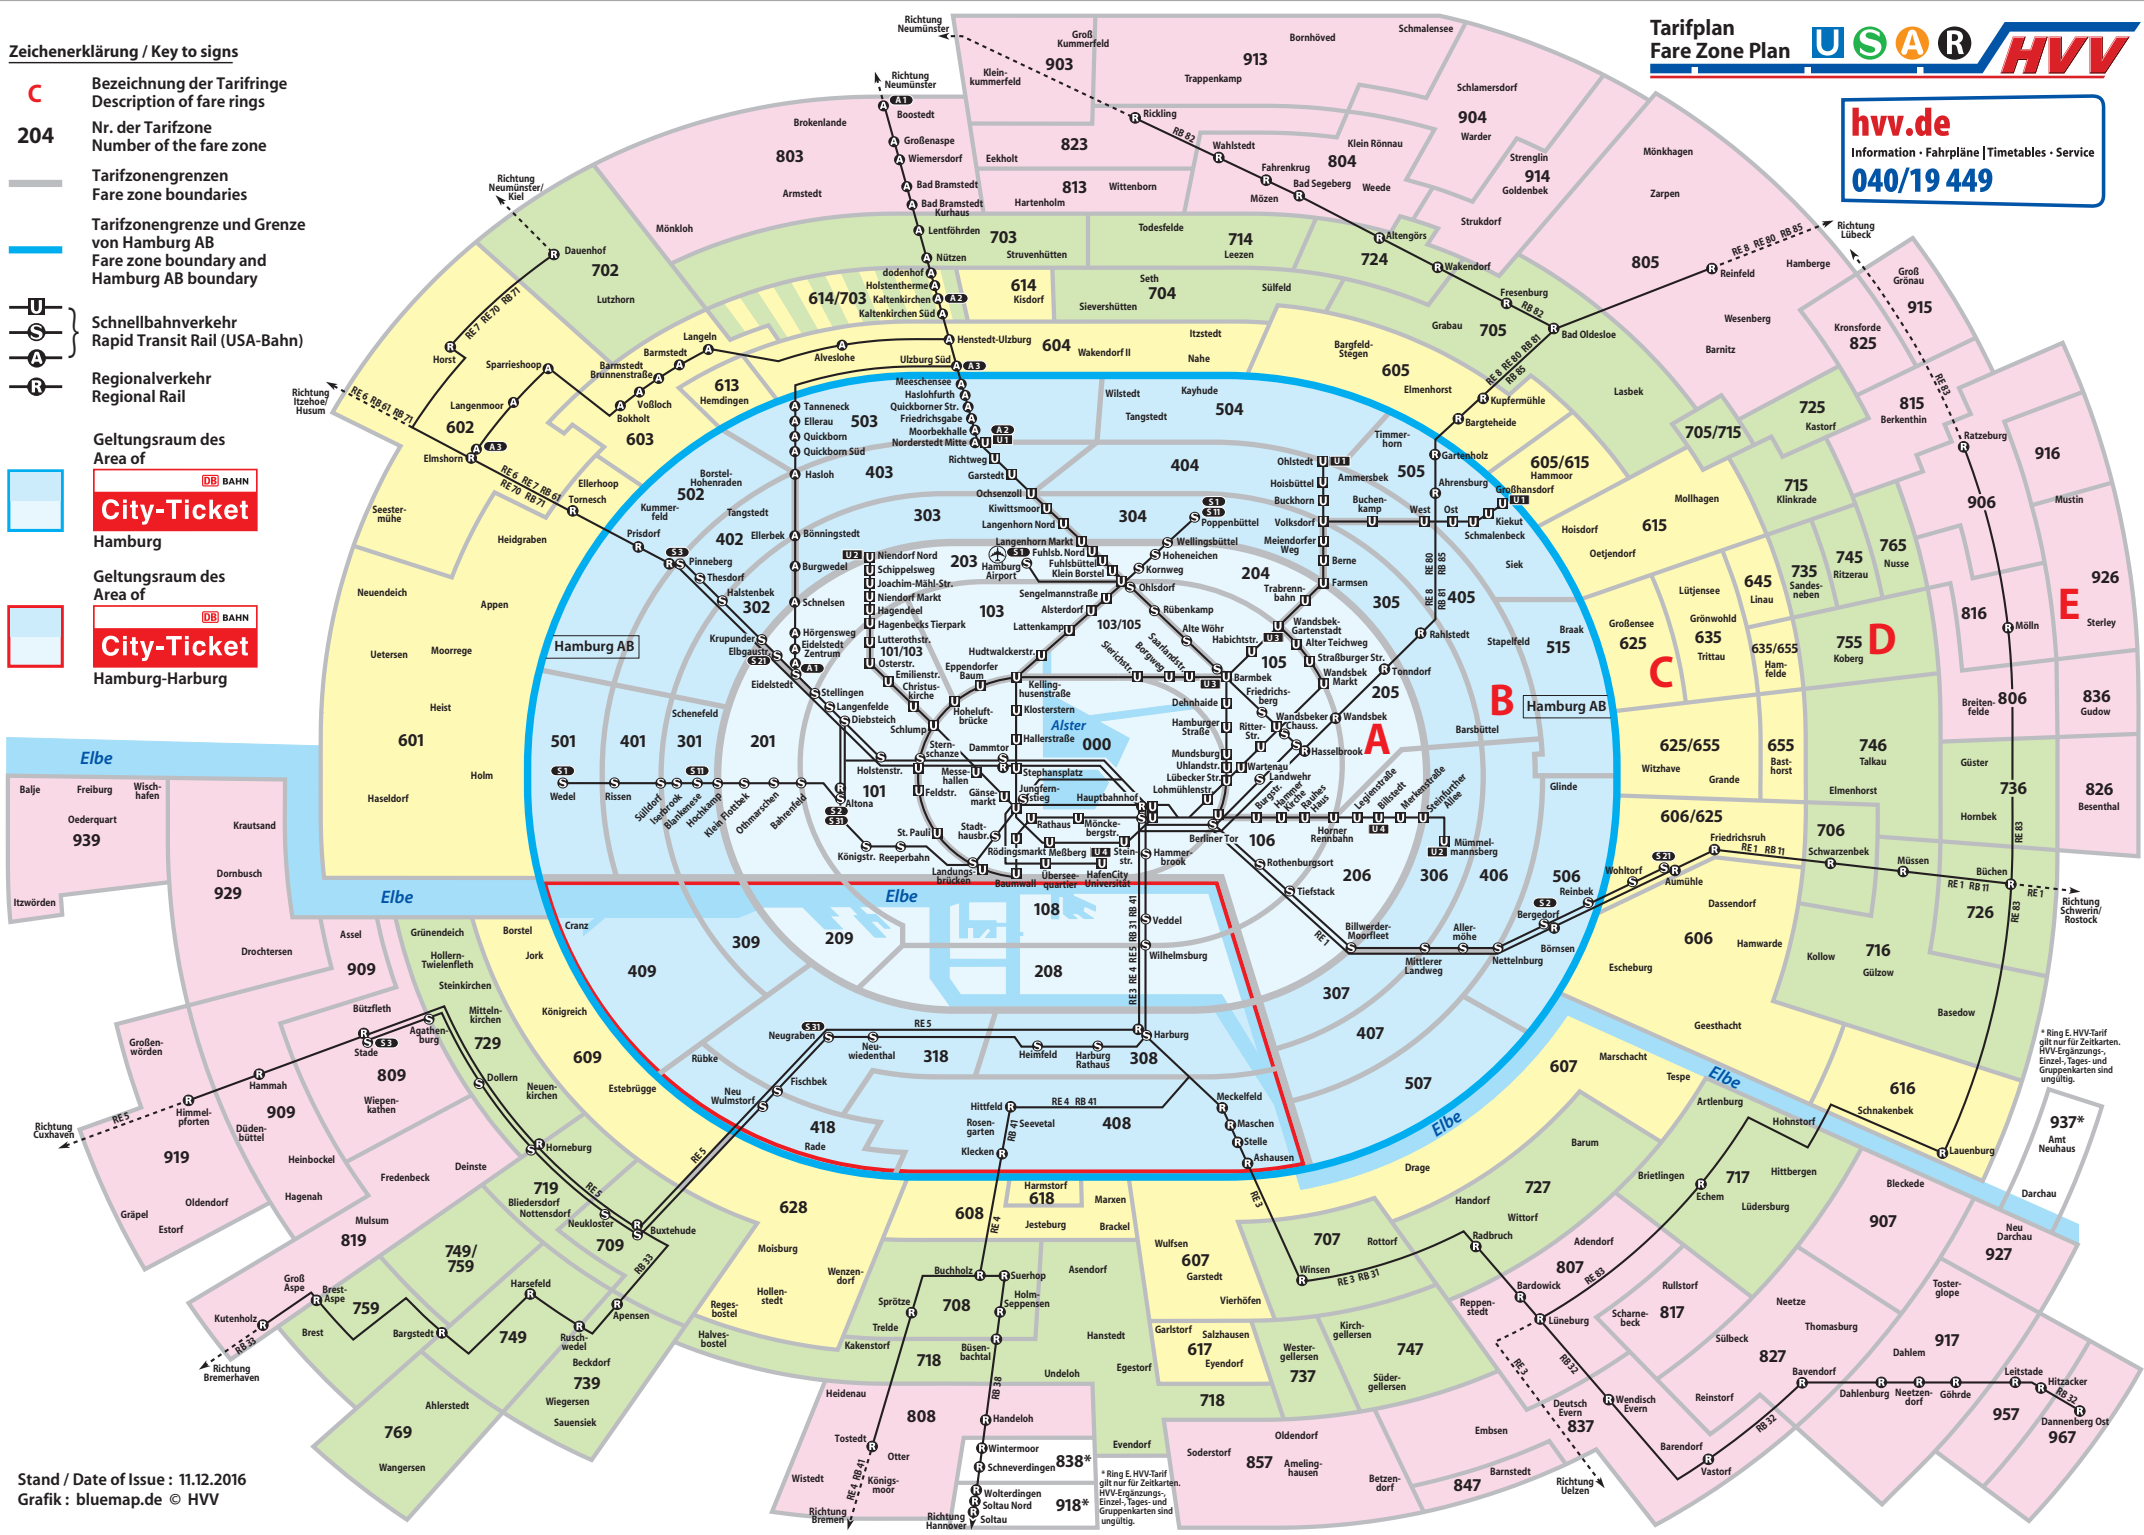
Tarifplan
Fare Zone Plan
U S A R HVV

hvv.de
Information · Fahrpläne | Timetables · Service
040/19 449

Zeichenerklärung / Key to signs

C Bezeichnung der Tarifringe
Description of fare rings

204 Nr. der Tarifzone
Number of the fare zone

Tarifzonengrenzen
Fare zone boundaries

Tarifzonengrenze und Grenze von Hamburg AB
Fare zone boundary and Hamburg AB boundary

U S A Schnellbahnverkehr
Rapid Transit Rail (USA-Bahn)

R Regionalverkehr
Regional Rail

Geltungsraum des Area of
DB BAHN
City-Ticket
Hamburg

Geltungsraum des Area of
DB BAHN
City-Ticket
Hamburg-Harburg

A B C D E

Hamburg AB
Hamburg AB

000 101 101/103 103 103/105 105 106 108 201 202 203 204 205 206 207 208 209 301 302 303 304 305 306 307 308 309 318 401 402 403 404 405 406 407 408 409 418 501 502 503 504 505 506 507 515 601 602 603 604 605 605/615 606 606/625 607 608 609 613 614 614/703 615 616 617 618 625 625/655 628 635 635/655 645 655 702 703 704 705 705/715 706 707 708 709 715 716 717 718 719 724 725 726 727 729 735 736 737 739 745 746 747 749 749/759 755 759 765 769 803 804 805 806 807 808 809 813 815 816 817 819 823 825 826 827 836 837 838* 847 857 903 906 907 909 913 914 915 916 917 918* 919 926 927 929 937* 939 957 967

Elbe Elbe Elbe Elbe Elbe Alster

Richtung Neumünster; Richtung Neumünster; Richtung Neumünster/Kiel; Richtung Itzehoe/Husum; Richtung Lübeck; Richtung Schwerin/Rostock; Richtung Cuxhaven; Richtung Bremerhaven; Richtung Bremen; Richtung Hannover; Richtung Uelzen

A1 A2 A3 U1 U2 U3 U4 S1 S11 S2 S21 S3 S31 RE1 RE3 RE4 RE5 RE6 RE7 RE8 RE70 RE80 RB11 RB31 RB32 RB33 RB38 RB41 RB61 RB71 RB81 RB82 RB83 RB85

Boostedt, Großenaspe, Wiemersdorf, Bad Bramstedt, Bad Bramstedt Kurhaus, Lentföhrden, Nützen, dodenhof, Holstentherme, Kaltenkirchen, Kaltenkirchen Süd, Henstedt-Ulzburg, Ulzburg Süd, Meeschensee, Haslohfurth, Quickborner Str., Friedrichsgabe, Moorbekhalle, Norderstedt Mitte, Richtweg, Garstedt, Ochsenzoll, Kiwittsmoor, Langenhorn Nord, Langenhorn Markt, Fuhlsb. Nord, Fuhlsbüttel, Klein Borstel, Hamburg Airport, Tanneneck, Ellerau, Quickborn, Quickborn Süd, Hasloh, Bönningstedt, Burgwedel, Schnelsen, Hörgensweg, Eidelstedt Zentrum, Eidelstedt, Niendorf Nord, Schippelsweg, Joachim-Mähl-Str., Niendorf Markt, Hagendeel, Hagenbecks Tierpark, Lutterothstr., Osterstr., Emilienstr., Christuskirche, Schlump, Sternschanze, Stellingen, Langenfelde, Diebsteich, Holstenstr., Altona, Königstr., Reeperbahn, Landungsbrücken, Baumwall, Rödingsmarkt, Meßberg, Überseequartier, HafenCity Universität, St. Pauli, Feldstr., Messehallen, Gänsemarkt, Jungfernstieg, Stadthausbr., Rathaus, Stephansplatz, Dammtor, Hallerstraße, Klosterstern, Kellinghusenstraße, Eppendorfer Baum, Hoheluftbrücke, Hudtwalckerstr., Lattenkamp, Alsterdorf, Sengelmannstraße, Ohlsdorf, Kornweg, Hoheneichen, Wellingsbüttel, Poppenbüttel, Rübenkamp, Alte Wöhr, Habichtstr., Barmbek, Saarlandstr., Borgweg, Sierichstr., Dehnhaide, Friedrichsberg, Hamburger Straße, Mundsburg, Uhlandstr., Lübecker Str., Lohmühlenstr., Ritter-Str., Wartenau, Wandsbeker Chauss., Wandsbek Markt, Straßburger Str., Alter Teichweg, Wandsbek-Gartenstadt, Trabrennbahn, Farmsen, Berne, Meiendorfer Weg, Volksdorf, Buckhorn, Hoisbüttel, Ohlstedt, Buchenkamp, West, Ost, Kiekut, Großhansdorf, Schmalenbeck, Hauptbahnhof, Berliner Tor, Mönckebergstr., Steinstr., Hammerbrook, Burgstr., Hammer Kirche, Rauhes Haus, Horner Rennbahn, Legienstraße, Billstedt, Merkenstraße, Steinfurther Allee, Mümmelmannsberg, Landwehr, Hasselbrook, Rothenburgsort, Tiefstack, Billwerder-Moorfleet, Mittlerer Landweg, Allermöhe, Nettelnburg, Bergedorf, Reinbek, Wohltorf, Aumühle, Friedrichsruh, Wedel, Rissen, Sülldorf, Iserbrook, Blankenese, Hochkamp, Klein Flottbek, Othmarschen, Bahrenfeld, Pinneberg, Thesdorf, Halstenbek, Krupunder, Elbgaustr., Prisdorf, Tornesch, Elmshorn, Veddel, Wilhelmsburg, Harburg, Harburg Rathaus, Heimfeld, Neuwiedenthal, Neugraben, Fischbek, Neu Wulmstorf, Buxtehude, Neukloster, Horneburg, Dollern, Stade, Agathenburg, Himmelpforten, Hammah, Hittfeld, Meckelfeld, Maschen, Stelle, Ashausen, Klecken, Buchholz, Suerhop, Holm-Seppensen, Büsenbachtal, Handeloh, Wintermoor, Schneverdingen, Wolterdingen, Soltau Nord, Soltau, Tostedt, Königsmoor, Winsen, Radbruch, Bardowick, Lüneburg, Wendisch Evern, Barendorf, Vastorf, Dahlenburg, Neetzendorf, Göhrde, Leitstade, Hitzacker, Dannenberg Ost, Büchen, Mölln, Ratzeburg, Reinfeld, Bad Oldesloe, Kupfermühle, Bargteheide, Gartenholz, Ahrensburg, Rahlstedt, Tonndorf, Fresenburg, Wakendorf, Altengörs, Mözen, Bad Segeberg, Fahrenkrug, Wahlstedt, Rickling, Dauenhof, Horst, Langenmoor, Sparrieshoop, Barmstedt, Barmstedt Brunnenstraße, Langeln, Voßloch, Bokholt, Alveslohe, Apensen, Ruschwedel, Bargstedt, Kutenholz, Brest-Aspe, Lauenburg, Echem

Brokenlande, Armstedt, Mönkloh, Eekholt, Hartenholm, Klein-kummerfeld, Groß Kummerfeld, Bornhöved, Trappenkamp, Schmalensee, Schlamersdorf, Warder, Klein Rönnau, Strenglin, Goldenbek, Weede, Strukdorf, Mönkhagen, Zarpen, Hamberge, Groß Grönau, Wesenberg, Barnitz, Kronsforde, Berkenthin, Lasbek, Struvenhütten, Todesfelde, Leezen, Kisdorf, Sievershütten, Seth, Sülfeld, Grabau, Itzstedt, Nahe, Wakendorf II, Bargfeld-Stegen, Elmenhorst, Kayhude, Wilstedt, Tangstedt, Timmerhorn, Ammersbek, Hemdingen, Borstel-Hohenraden, Kummerfeld, Ellerhoop, Seestermühe, Heidgraben, Neuendeich, Appen, Uetersen, Moorrege, Heist, Holm, Haseldorf, Schenefeld, Hammoor, Mollhagen, Hoisdorf, Oetjendorf, Siek, Stapelfeld, Braak, Barsbüttel, Glinde, Großensee, Lütjensee, Grönwohld, Trittau, Linau, Sandesneben, Ritzerau, Nusse, Koberg, Hamfelde, Witzhave, Grande, Basthorst, Talkau, Elmenhorst, Schwarzenbek, Güster, Hornbek, Müssen, Breitenfelde, Mustin, Sterley, Gudow, Besenthal, Kastorf, Klinkrade, Dassendorf, Hamwarde, Kollow, Gülzow, Escheburg, Basedow, Geesthacht, Tespe, Marschacht, Artlenburg, Hohnstorf, Schnakenbek, Barum, Drage, Handorf, Brietlingen, Wittorf, Hittbergen, Lüdersburg, Bleckede, Neu Darchau, Darchau, Amt Neuhaus, Toster-glope, Adendorf, Rullstorf, Scharnebeck, Neetze, Süsbeck, Thomasburg, Reinstorf, Dahlem, Bavendorf, Deutsch Evern, Embsen, Barnstedt, Betzendorf, Oldendorf, Amelinghausen, Soderstorf, Reppenstedt, Kirchgellersen, Westergellersen, Südergellersen, Salzhausen, Garlstorf, Eyendorf, Vierhöfen, Garstedt, Wulfsen, Rottorf, Egestorf, Hanstedt, Undeloh, Asendorf, Jesteburg, Harmstorf, Marxen, Brackel, Evendorf, Otter, Welle, Heidenau, Wistedt, Kakenstorf, Trelde, Sprötze, Moisburg, Wenzendorf, Hollenstedt, Regesbostel, Halvesbostel, Beckdorf, Wiegersen, Sauensiek, Ahlerstedt, Wangersen, Harsefeld, Bliedersdorf, Nottensdorf, Rübke, Estebrügge, Neuenkirchen, Königreich, Jork, Borstel, Cranz, Mittelnkirchen, Steinkirchen, Hollern-Twielenfleth, Grünendeich, Assel, Drochtersen, Bützfleth, Wiepenkathen, Düdenbüttel, Großenwörden, Heinbockel, Hagenah, Fredenbeck, Deinste, Mulsum, Oldendorf, Estorf, Gräpel, Groß Aspe, Krautsand, Dornbusch, Oederquart, Balje, Freiburg, Wischhafen, Itzwörden, Rade, Rosengarten, Seevetal

* Ring E. HVV-Tarif gilt nur für Zeitkarten. HVV-Ergänzungs-, Einzel-, Tages- und Gruppenkarten sind ungültig.

* Ring E. HVV-Tarif gilt nur für Zeitkarten. HVV-Ergänzungs-, Einzel-, Tages- und Gruppenkarten sind ungültig.

Stand / Date of Issue : 11.12.2016
Grafik : bluemap.de © HVV